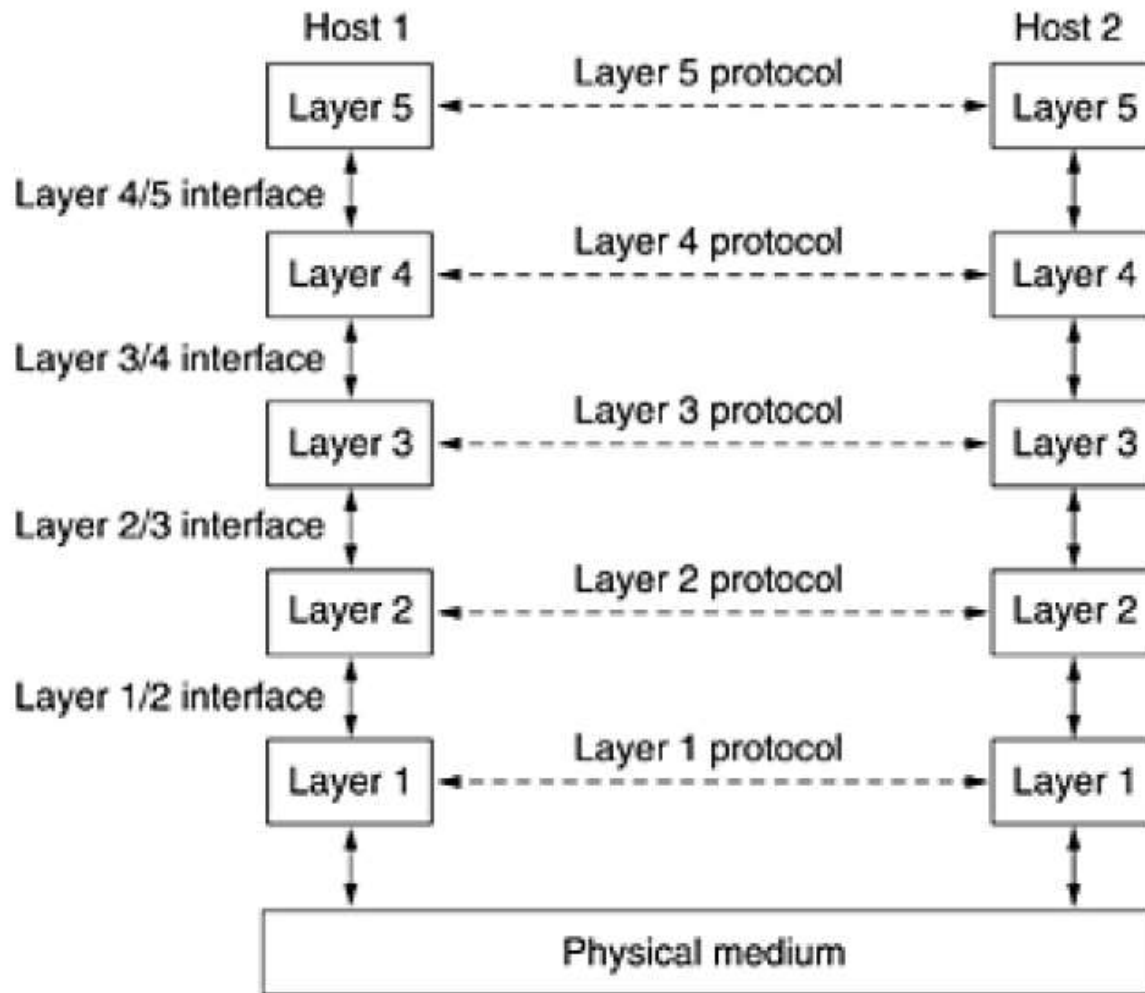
Host 1

Host 2

Layer 5 protocol

Layer 5

Layer 5

Layer 4/5 interface

Layer 4 protocol

Layer 4

Layer 4

Layer 3/4 interface

Layer 3 protocol

Layer 3

Layer 3

Layer 2/3 interface

Layer 2 protocol

Layer 2

Layer 2

Layer 1/2 interface

Layer 1 protocol

Layer 1

Layer 1

Physical medium